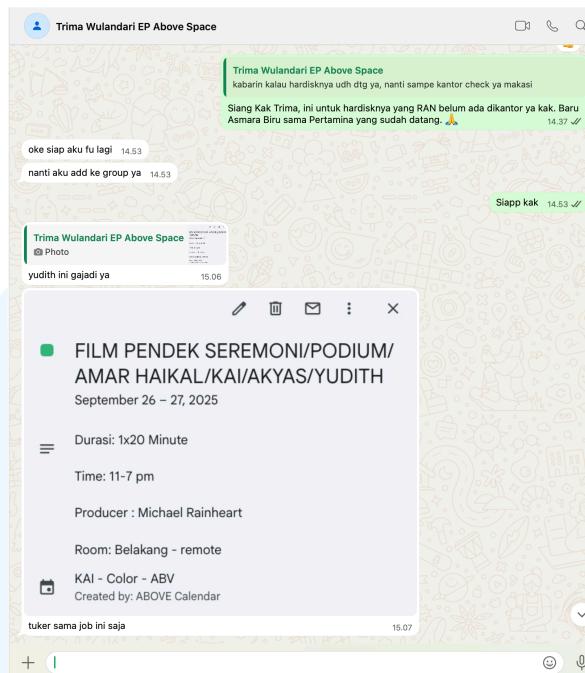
Trima Wulandari EP Above Space

Trima Wulandari EP Above Space
kabarin kalau hardisknya udh dtg ya, nanti sampe kantor check ya makasi

Siang Kak Trima, ini untuk hardisknya yang RAN belum ada dikantor ya kak. Baru Asmara Biru sama Pertamina yang sudah datang. 🙏 14.37

oke siap aku fu lagi 14.53

nanti aku add ke group ya 14.53

Siapp kak 14.53

Trima Wulandari EP Above Space
Photo

yudith ini gajadi ya 15.06

FILM PENDEK SEREMONI/PODIUM/ AMAR HAIKAL/KAI/AKYAS/YUDITH
September 26 – 27, 2025

Durasi: 1x20 Minute

Time: 11-7 pm

Producer : Michael Rainheart

Room: Belakang - remote

KAI - Color - ABV
Created by: ABOVE Calendar

tuker sama job ini saja 15.07

+